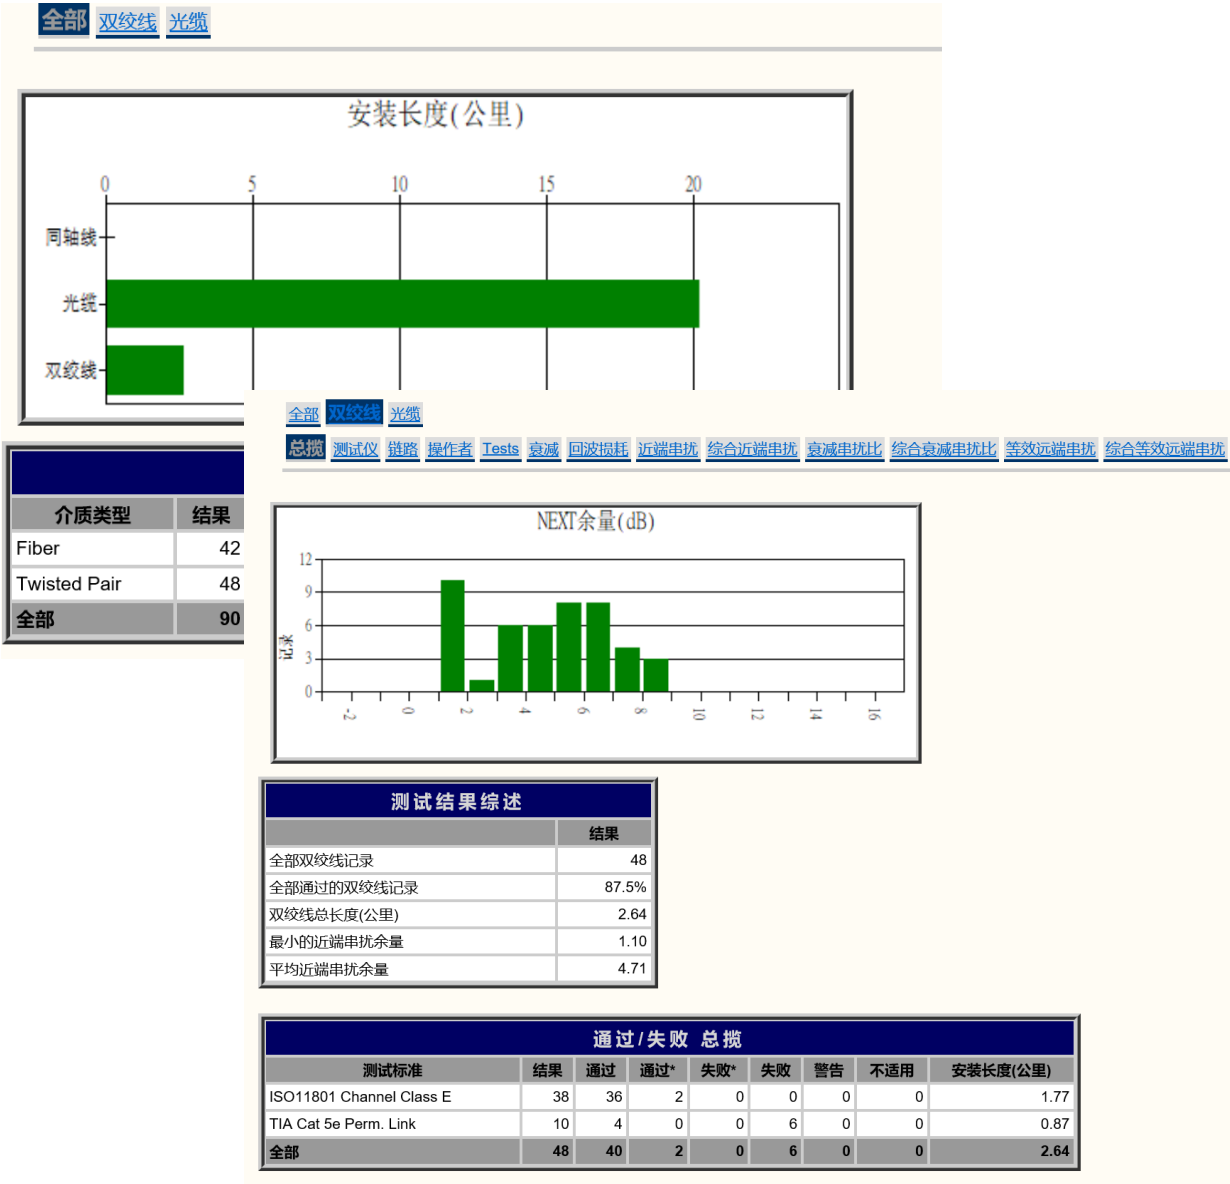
全部 双绞线 光缆

安装长度(公里)

0 5 10 15 20

同轴线
光缆
双绞线

| 介质类型 | 结果 |
|---|---|
| Fiber | 42 |
| Twisted Pair | 48 |
| 全部 | 90 |

全部 双绞线 光缆

总揽 测试仪 链路 操作者 Tests 衰减 回波损耗 近端串扰 综合近端串扰 衰减串扰比 综合衰减串扰比 等效远端串扰 综合等效远端串扰

NEXT余量(dB)

12 9 6 3 0

记录

-2 0 2 4 6 8 10 12 14 16

测试结果综述

| | 结果 |
|---|---|
| 全部双绞线记录 | 48 |
| 全部通过的双绞线记录 | 87.5% |
| 双绞线总长度(公里) | 2.64 |
| 最小的近端串扰余量 | 1.10 |
| 平均近端串扰余量 | 4.71 |

通过/失败 总揽

| 测试标准 | 结果 | 通过 | 通过* | 失败* | 失败 | 警告 | 不适用 | 安装长度(公里) |
|---|---|---|---|---|---|---|---|---|
| ISO11801 Channel Class E | 38 | 36 | 2 | 0 | 0 | 0 | 0 | 1.77 |
| TIA Cat 5e Perm. Link | 10 | 4 | 0 | 0 | 6 | 0 | 0 | 0.87 |
| 全部 | 48 | 40 | 2 | 0 | 6 | 0 | 0 | 2.64 |